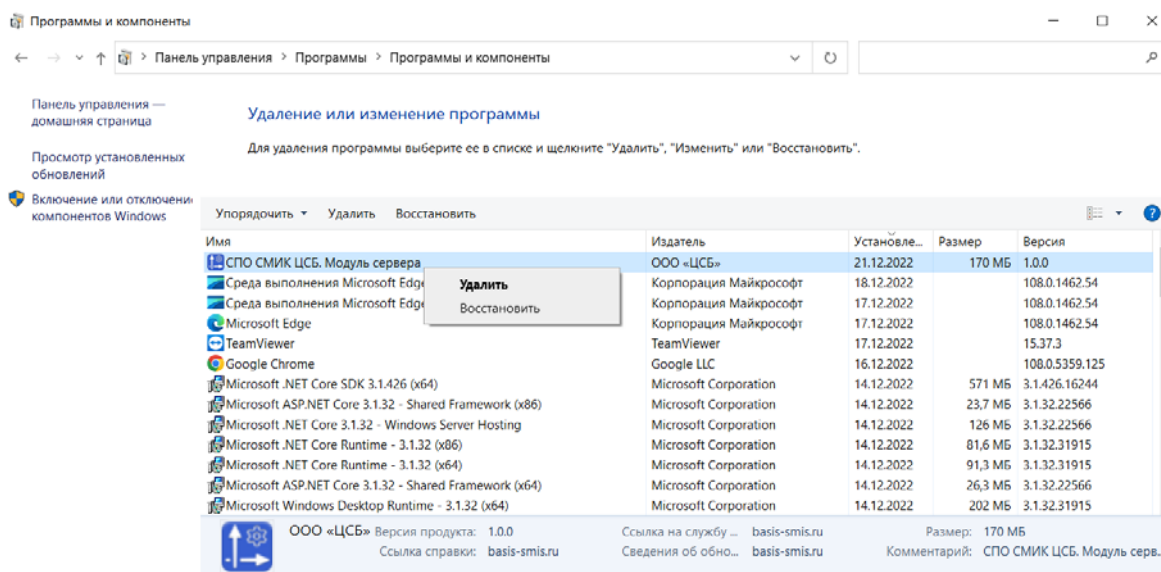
Программы и компоненты

Панель управления > Программы > Программы и компоненты

Панель управления — домашняя страница

Просмотр установленных обновлений

Включение или отключение компонентов Windows

Удаление или изменение программы

Для удаления программы выберите ее в списке и щелкните "Удалить", "Изменить" или "Восстановить".

Упорядочить ▾ Удалить Восстановить

| Имя | Издатель | Установле... | Размер | Версия |
|---|---|---|---|---|
| СПО СМИК ЦСБ. Модуль сервера | ООО «ЦСБ» | 21.12.2022 | 170 МБ | 1.0.0 |
| Среда выполнения Microsoft Edge | Корпорация Майкрософт | 18.12.2022 | | 108.0.1462.54 |
| Среда выполнения Microsoft Edge | Корпорация Майкрософт | 17.12.2022 | | 108.0.1462.54 |
| Microsoft Edge | Корпорация Майкрософт | 17.12.2022 | | 108.0.1462.54 |
| TeamViewer | TeamViewer | 17.12.2022 | | 15.37.3 |
| Google Chrome | Google LLC | 16.12.2022 | | 108.0.5359.125 |
| Microsoft .NET Core SDK 3.1.426 (x64) | Microsoft Corporation | 14.12.2022 | 571 МБ | 3.1.426.16244 |
| Microsoft ASP.NET Core 3.1.32 - Shared Framework (x86) | Microsoft Corporation | 14.12.2022 | 23,7 МБ | 3.1.32.22566 |
| Microsoft .NET Core 3.1.32 - Windows Server Hosting | Microsoft Corporation | 14.12.2022 | 126 МБ | 3.1.32.22566 |
| Microsoft .NET Core Runtime - 3.1.32 (x86) | Microsoft Corporation | 14.12.2022 | 81,6 МБ | 3.1.32.31915 |
| Microsoft .NET Core Runtime - 3.1.32 (x64) | Microsoft Corporation | 14.12.2022 | 91,3 МБ | 3.1.32.31915 |
| Microsoft ASP.NET Core 3.1.32 - Shared Framework (x64) | Microsoft Corporation | 14.12.2022 | 26,3 МБ | 3.1.32.22566 |
| Microsoft Windows Desktop Runtime - 3.1.32 (x64) | Microsoft Corporation | 14.12.2022 | 202 МБ | 3.1.32.31915 |

Удалить
Восстановить

ООО «ЦСБ» Версия продукта: 1.0.0 Ссылка на службу ... basis-smis.ru Размер: 170 МБ
Ссылка справки: basis-smis.ru Сведения об обно... basis-smis.ru Комментарий: СПО СМИК ЦСБ. Модуль серв.